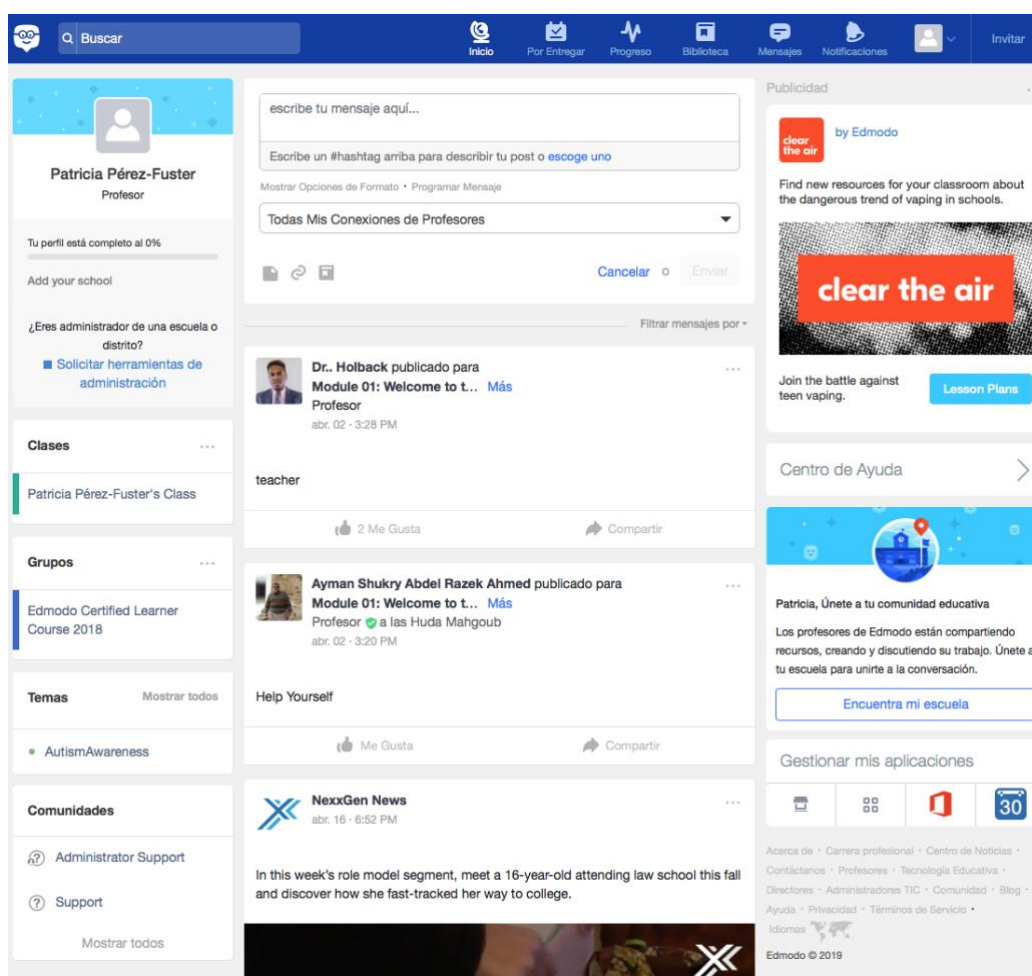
Buscar

Inicio Por Entregar Progreso Biblioteca Mensajes Notificaciones Invitar

Patricia Pérez-Fuster
Profesor

Tu perfil está completo al 0%

Add your school

¿Eres administrador de una escuela o distrito?
Solicitar herramientas de administración

Clases ...
Patricia Pérez-Fuster's Class

Grupos ...
Edmodo Certified Learner Course 2018

Temas Mostrar todos
AutismAwareness

Comunidades
Administrator Support
Support
Mostrar todos

escribe tu mensaje aquí...

Escribe un #hashtag arriba para describir tu post o escoge uno

Mostrar Opciones de Formato • Programar Mensaje

Todas Mis Conexiones de Profesores

Cancelar Enviar

Filtrar mensajes por

Dr.. Holback publicado para
Module 01: Welcome to t... Más
Profesor
abr. 02 · 3:28 PM

teacher

2 Me Gusta Compartir

Ayman Shukry Abdel Razek Ahmed publicado para
Module 01: Welcome to t... Más
Profesor a las Huda Mahgoub
abr. 02 · 3:20 PM

Help Yourself

Me Gusta Compartir

NexxGen News
abr. 16 · 6:52 PM

In this week's role model segment, meet a 16-year-old attending law school this fall and discover how she fast-tracked her way to college.

Publicidad

clear the air
by Edmodo

Find new resources for your classroom about the dangerous trend of vaping in schools.

clear the air

Join the battle against teen vaping.
Lesson Plans

Centro de Ayuda

Patricia, Únete a tu comunidad educativa

Los profesores de Edmodo están compartiendo recursos, creando y discutiendo su trabajo. Únete a tu escuela para unirte a la conversación.

Encuentra mi escuela

Gestionar mis aplicaciones

30

Acerca de · Carrera profesional · Centro de Noticias · Contáctanos · Profesores · Tecnología Educativa · Directores · Administradores TIC · Comunidad · Blog · Ayuda · Privacidad · Términos de Servicio · Idiomas

Edmodo © 2019